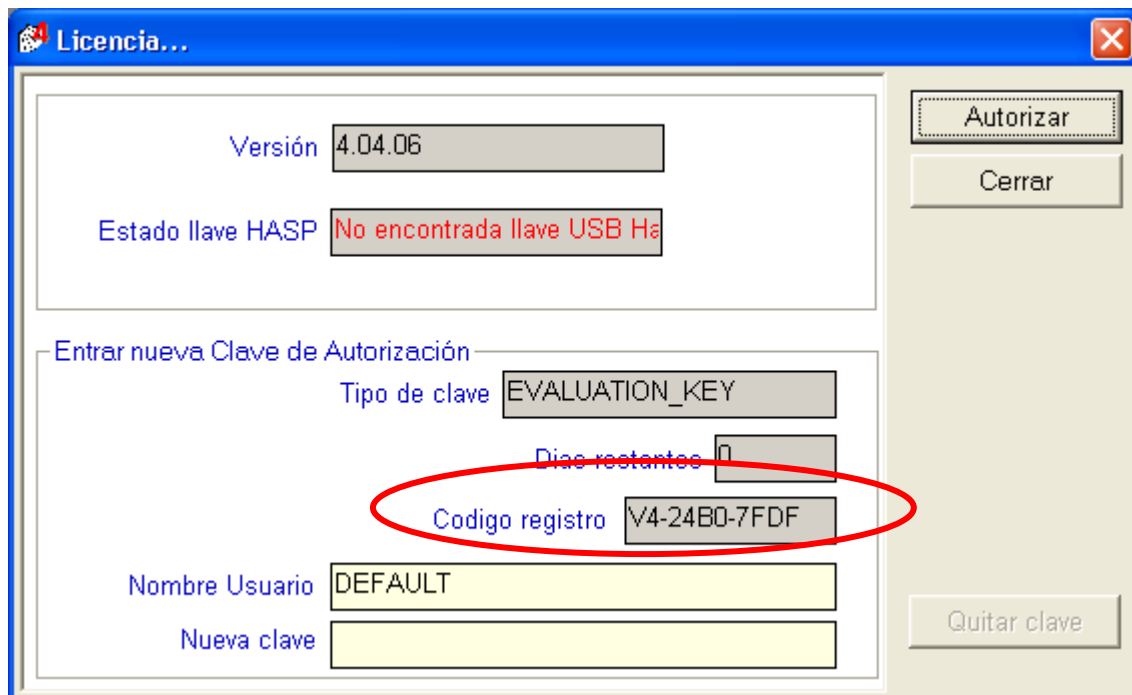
Licencia...

Versión 4.04.06

Estado llave HASP No encontrada llave USB Ha

Entrar nueva Clave de Autorización

Tipo de clave EVALUATION_KEY

Dias restantes 0

Codigo registro V4-24B0-7FDF

Nombre Usuario DEFAULT

Nueva clave

Autorizar

Cerrar

Quitar clave